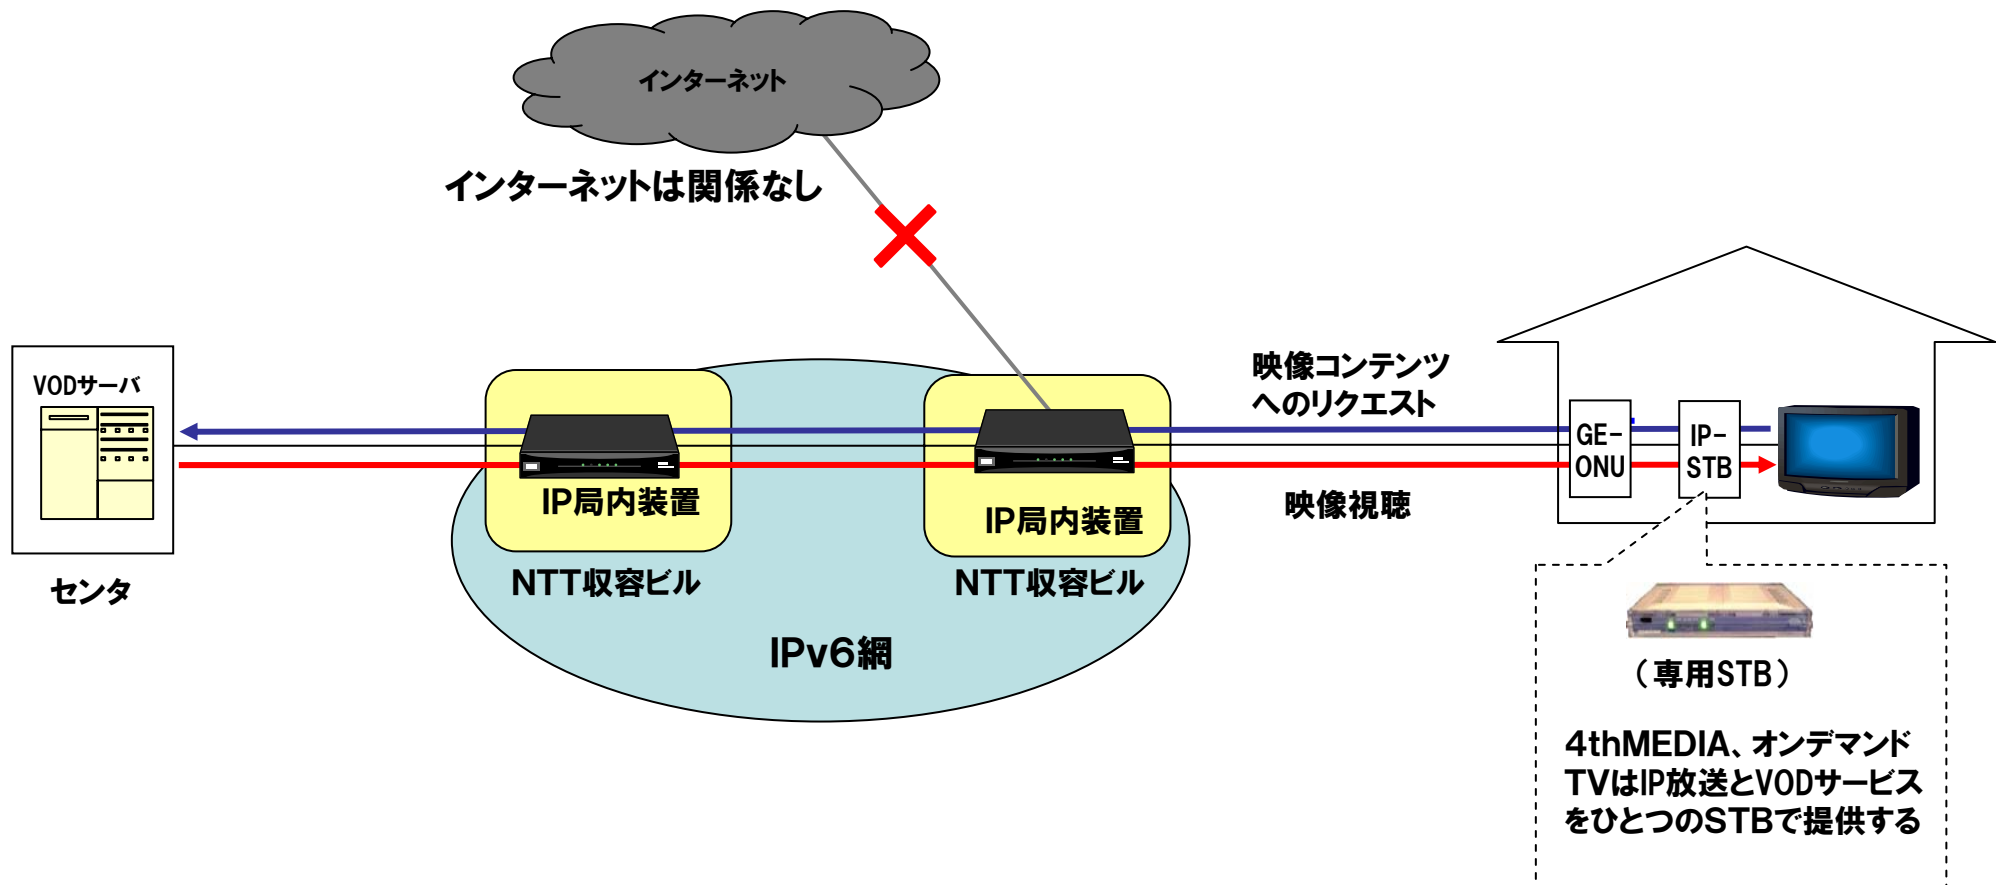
インターネット

インターネットは関係なし

VODサーバ

センタ

IP局内装置

NTT収容ビル

IP局内装置

NTT収容ビル

IPv6網

映像コンテンツへのリクエスト

映像視聴

GE-ONU

IP-STB

（専用STB）

4thMEDIA、オンデマンドTVはIP放送とVODサービスをひとつのSTBで提供する